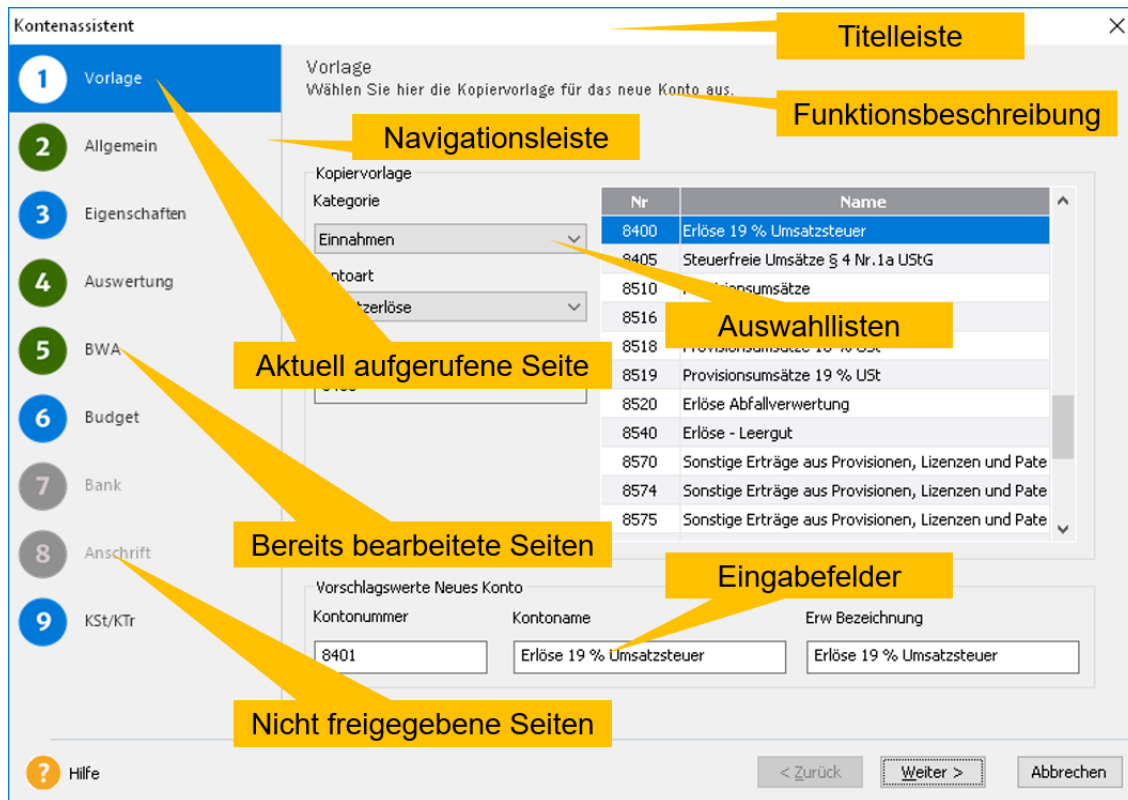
Kontenassistent

Titelleiste

1 Vorlage
2 Allgemein
3 Eigenschaften
4 Auswertung
5 BWA
6 Budget
7 Bank
8 Anschrift
9 KSt/KTr

Vorlage
Wählen Sie hier die Kopiervorlage für das neue Konto aus.

Funktionsbeschreibung

Navigationsleiste

Kopiervorlage
Kategorie
Einnahmen
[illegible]ontoart
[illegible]tzerlöse

| Nr | Name |
|---|---|
| 8400 | Erlöse 19 % Umsatzsteuer |
| 8405 | Steuerfreie Umsätze § 4 Nr.1a UStG |
| 8510 | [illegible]ionsumsätze |
| 8516 | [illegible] |
| 8518 | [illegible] |
| 8519 | Provisionsumsätze 19 % USt |
| 8520 | Erlöse Abfallverwertung |
| 8540 | Erlöse - Leergut |
| 8570 | Sonstige Erträge aus Provisionen, Lizenzen und Pate |
| 8574 | Sonstige Erträge aus Provisionen, Lizenzen und Pate |
| 8575 | Sonstige Erträge aus Provisionen, Lizenzen und Pate |

Auswahllisten

Aktuell aufgerufene Seite

Bereits bearbeitete Seiten

Eingabefelder

Vorschlagswerte Neues Konto
Kontonummer
8401
Kontoname
Erlöse 19 % Umsatzsteuer
Erw Bezeichnung
Erlöse 19 % Umsatzsteuer

Nicht freigegebene Seiten

? Hilfe
< Zurück
Weiter >
Abbrechen